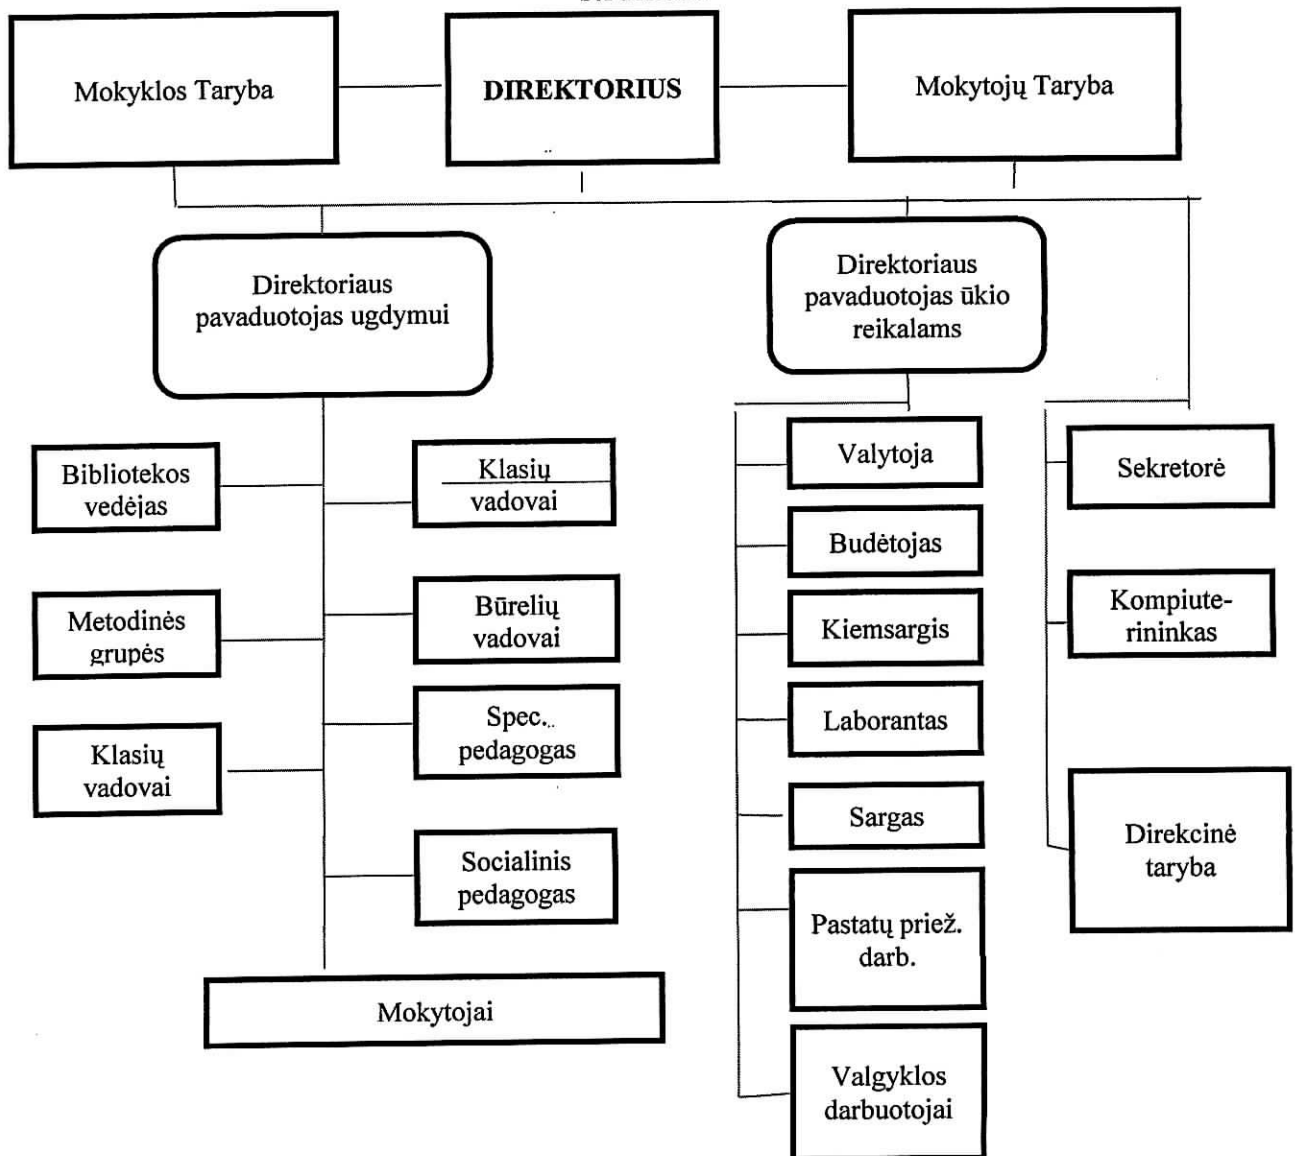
Mokyklos Taryba

DIREKTORIUS

Mokytojų Taryba

Direktoriaus pavaduotojas ugdymui

Direktoriaus pavaduotojas ūkio reikalams

Bibliotekos vedėjas

Klasių vadovai

Metodinės grupės

Būrelių vadovai

Spec. pedagogas

Klasių vadovai

Socialinis pedagogas

Mokytojai

Valytoja

Budėtojas

Kiemsargis

Laborantas

Sargas

Pastatų priež. darb.

Valgyklos darbuotojai

Sekretorė

Kompiuterininkas

Direkcinė taryba